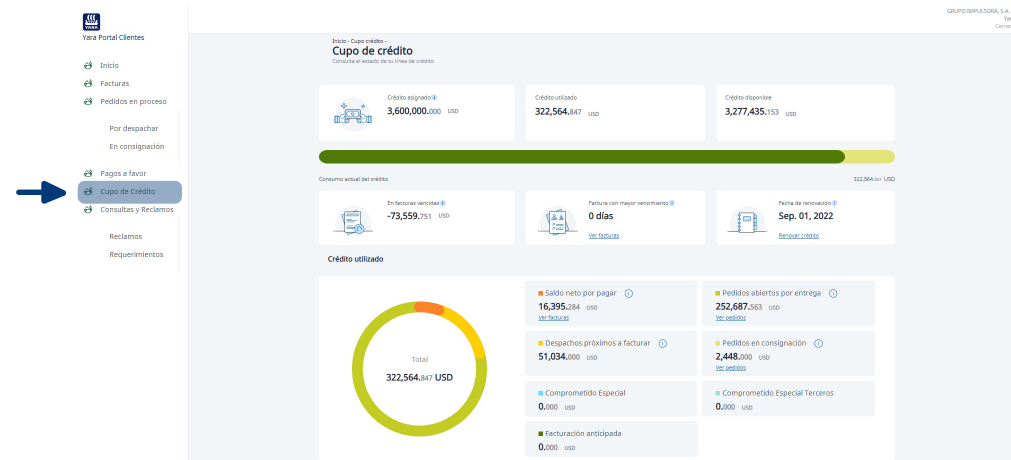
YARA
Yara Portal Clientes

Inicio
Facturas
Pedidos en proceso
Por despachar
En consignación
Pagos a favor
Cupo de Crédito
Consultas y Reclamos
Reclamos
Requerimientos

GRUPO IMPULSORA, S.A.
Yar
Cerra

Inicio - Cupo crédito -
Cupo de crédito
Consulta el estado de tu línea de crédito

Crédito asignado
3,600,000.000 USD

Crédito utilizado
322,564.847 USD

Crédito disponible
3,277,435.153 USD

Consumo actual del crédito
322,564.847 USD

En facturas vencidas
-73,559.751 USD

Factura con mayor vencimiento
0 días
Ver facturas

Fecha de renovación
Sep. 01, 2022
Renovar crédito

Crédito utilizado

Total
322,564.847 USD

Saldo neto por pagar
16,395.284 USD
Ver facturas

Pedidos abiertos por entrega
252,687.563 USD
Ver pedidos

Despachos próximos a facturar
51,034.000 USD

Pedidos en consignación
2,448.000 USD
Ver pedidos

Comprometido Especial
0.000 USD

Comprometido Especial Terceros
0.000 USD

Facturación anticipada
0.000 USD